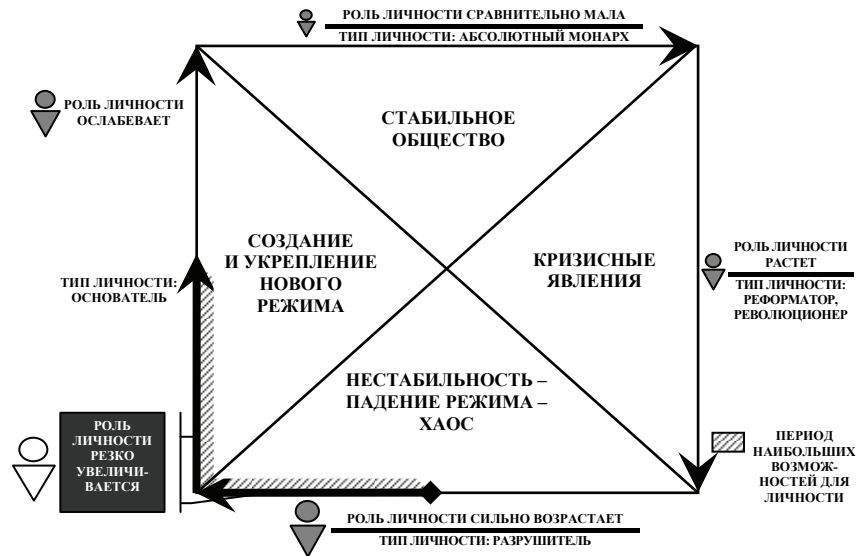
РОЛЬ ЛИЧНОСТИ СРАВНИТЕЛЬНО МАЛА
ТИП ЛИЧНОСТИ: АБСОЛЮТНЫЙ МОНАРХ

РОЛЬ ЛИЧНОСТИ ОСЛАБЕВАЕТ

СТАБИЛЬНОЕ ОБЩЕСТВО

СОЗДАНИЕ И УКРЕПЛЕНИЕ НОВОГО РЕЖИМА

КРИЗИСНЫЕ ЯВЛЕНИЯ

РОЛЬ ЛИЧНОСТИ РАСТЕТ
ТИП ЛИЧНОСТИ: РЕФОРМАТОР, РЕВОЛЮЦИОНЕР

ТИП ЛИЧНОСТИ: ОСНОВАТЕЛЬ

НЕСТАБИЛЬНОСТЬ – ПАДЕНИЕ РЕЖИМА – ХАОС

РОЛЬ ЛИЧНОСТИ РЕЗКО УВЕЛИЧИВАЕТСЯ

ПЕРИОД НАИБОЛЬШИХ ВОЗМОЖНОСТЕЙ ДЛЯ ЛИЧНОСТИ

РОЛЬ ЛИЧНОСТИ СИЛЬНО ВОЗРАСТАЕТ
ТИП ЛИЧНОСТИ: РАЗРУШИТЕЛЬ